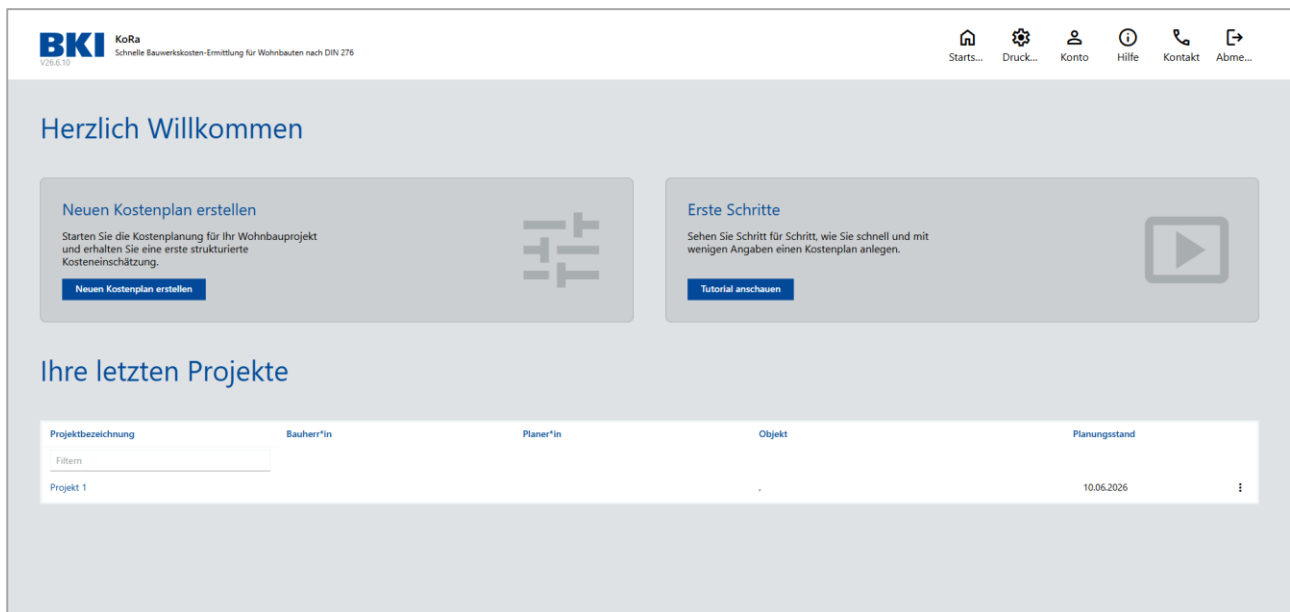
BKI
V26.6.10
KoRa
Schnelle Bauwerkskosten-Ermittlung für Wohnbauten nach DIN 276

Starts... Druck... Konto Hilfe Kontakt Abme...

Herzlich Willkommen

Neuen Kostenplan erstellen
Starten Sie die Kostenplanung für Ihr Wohnbauprojekt und erhalten Sie eine erste strukturierte Kosteneinschätzung.
Neuen Kostenplan erstellen

Erste Schritte
Sehen Sie Schritt für Schritt, wie Sie schnell und mit wenigen Angaben einen Kostenplan anlegen.
Tutorial anschauen

Ihre letzten Projekte

| Projektbezeichnung | Bauherr*in | Planer*in | Objekt | Planungsstand |
|---|---|---|---|---|
| Filtern | | | | |
| Projekt 1 | | | , | 10.06.2026 |